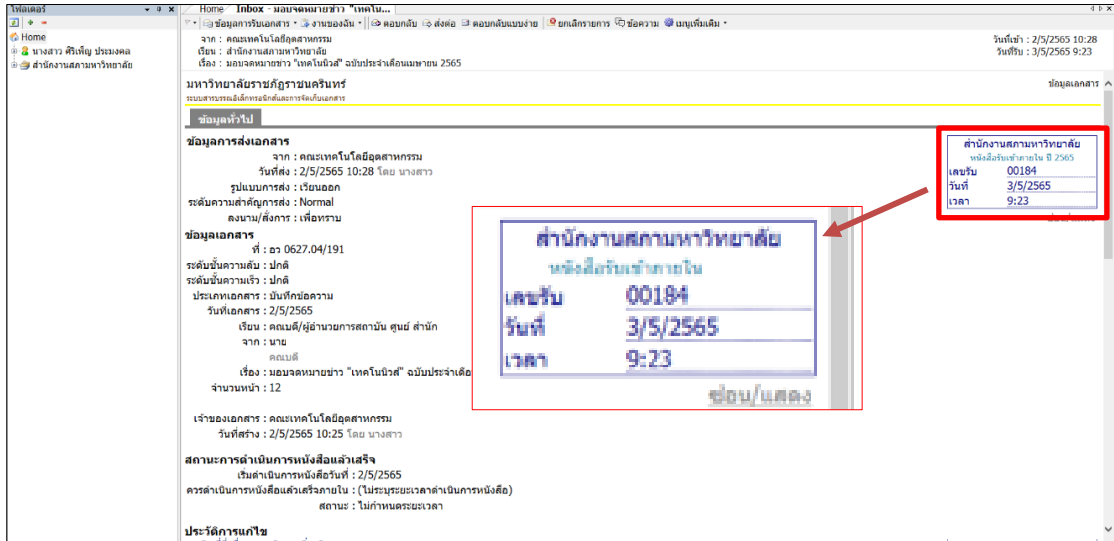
โฟลเดอร์

Home
นางสาว ศิริเพ็ญ ประมงคล
สำนักงานสภามหาวิทยาลัย

Home | Inbox - มอบจดหมายข่าว "เทคโน...

ข้อมูลการรับเอกสาร | งานของฉัน | ตอบกลับ | ส่งต่อ | ตอบกลับแบบง่าย | ยกเลิกรายการ | ข้อความ | เมนูเพิ่มเติม

จาก : คณะเทคโนโลยีอุตสาหกรรม
เรียน : สำนักงานสภามหาวิทยาลัย
เรื่อง : มอบจดหมายข่าว "เทคโนนิวส์" ฉบับประจำเดือนเมษายน 2565

วันที่เข้า : 2/5/2565 10:28
วันที่รับ : 3/5/2565 9:23

มหาวิทยาลัยราชภัฏราชนครินทร์
ระบบสารบรรณอิเล็กทรอนิกส์และการจัดเก็บเอกสาร

ข้อมูลเอกสาร

ข้อมูลทั่วไป

ข้อมูลการส่งเอกสาร
จาก : คณะเทคโนโลยีอุตสาหกรรม
วันที่ส่ง : 2/5/2565 10:28 โดย นางสาว
รูปแบบการส่ง : เวียนออก
ระดับความสำคัญการส่ง : Normal
ลงนาม/สั่งการ : เพื่อทราบ

ข้อมูลเอกสาร
ที่ : อว 0627.04/191
ระดับชั้นความลับ : ปกติ
ระดับชั้นความเร็ว : ปกติ
ประเภทเอกสาร : บันทึกข้อความ
วันที่เอกสาร : 2/5/2565
เรียน : คณบดี/ผู้อำนวยการสถาบัน ศูนย์ สำนัก
จาก : นาย
คณบดี
เรื่อง : มอบจดหมายข่าว "เทคโนนิวส์" ฉบับประจำเดือ
จำนวนหน้า : 12

เจ้าของเอกสาร : คณะเทคโนโลยีอุตสาหกรรม
วันที่สร้าง : 2/5/2565 10:25 โดย นางสาว

สถานะการดำเนินการหนังสือแล้วเสร็จ
เริ่มดำเนินการหนังสือวันที่ : 2/5/2565
ควรดำเนินการหนังสือแล้วเสร็จภายใน : (ไม่ระบุระยะเวลาดำเนินการหนังสือ)
สถานะ : ไม่กำหนดระยะเวลา

ประวัติการแก้ไข

สำนักงานสภามหาวิทยาลัย
หนังสือรับเข้าภายใน ปี 2565
เลขรับ 00184
วันที่ 3/5/2565
เวลา 9:23

สำนักงานสภามหาวิทยาลัย
หนังสือรับเข้าภายใน
เลขรับ 00184
วันที่ 3/5/2565
เวลา 9:23
ซ่อน/แสดง